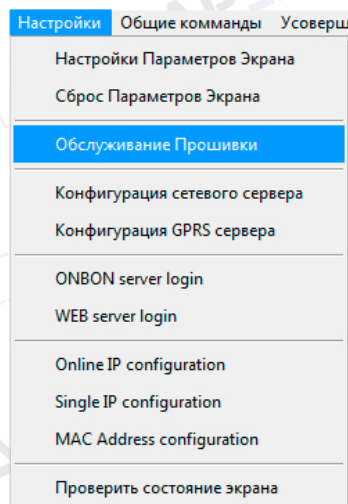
Настройки Общие команды Усоверш

Настройки Параметров Экрана
Сброс Параметров Экрана

Обслуживание Прошивки

Конфигурация сетевого сервера
Конфигурация GPRS сервера

ONBON server login
WEB server login

Online IP configuration
Single IP configuration
MAC Address configuration

Проверить состояние экрана